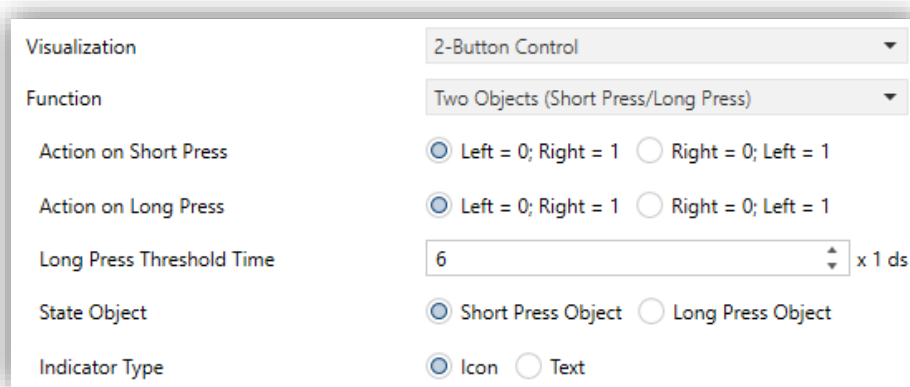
| | |
|---|---|
| Visualization | 2-Button Control |
| Function | Two Objects (Short Press/Long Press) |
| Action on Short Press | Left = 0; Right = 1   Right = 0; Left = 1 |
| Action on Long Press | Left = 0; Right = 1   Right = 0; Left = 1 |
| Long Press Threshold Time | 6   x 1 ds |
| State Object | Short Press Object   Long Press Object |
| Indicator Type | Icon   Text |